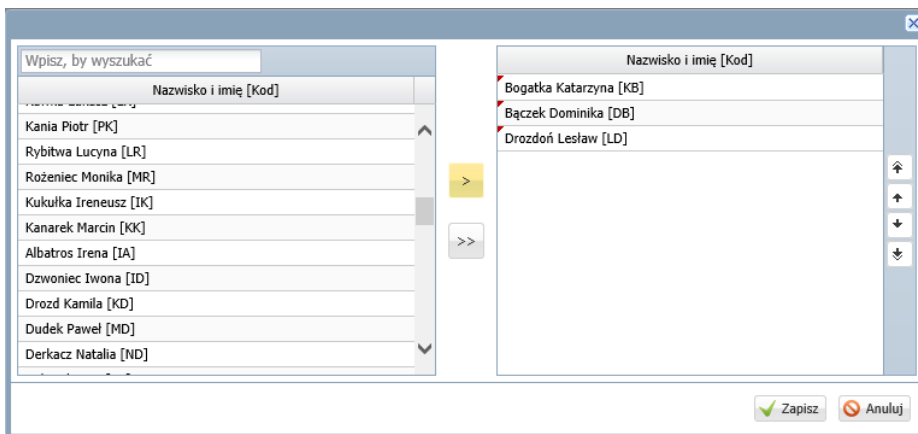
Wpisz, by wyszukać

| Nazwisko i imię [Kod] |
|---|
| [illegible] |
| Kania Piotr [PK] |
| Rybitwa Lucyna [LR] |
| Rożeniec Monika [MR] |
| Kukułka Ireneusz [IK] |
| Kanarek Marcin [KK] |
| Albatros Irena [IA] |
| Dzwoniec Iwona [ID] |
| Drozd Kamila [KD] |
| Dudek Paweł [MD] |
| Derkacz Natalia [ND] |
| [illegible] |

>

>>

| Nazwisko i imię [Kod] |
|---|
| Bogatka Katarzyna [KB] |
| Bączek Dominika [DB] |
| Drozdoń Lesław [LD] |

Zapisz
Anuluj